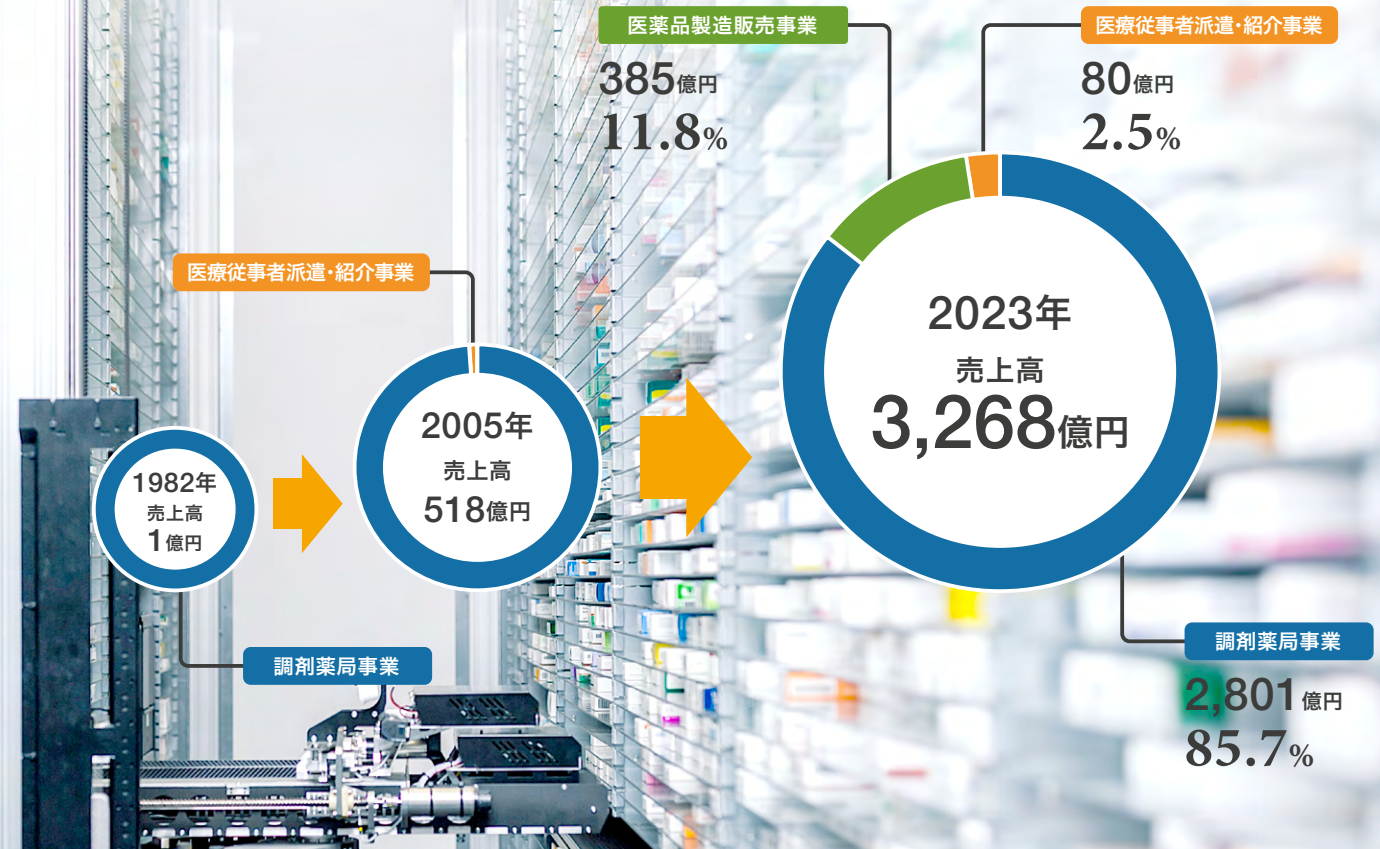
医薬品製造販売事業

385億円
11.8%

医療従事者派遣・紹介事業

80億円
2.5%

医療従事者派遣・紹介事業

2023年
売上高
3,268億円

2005年
売上高
518億円

1982年
売上高
1億円

調剤薬局事業

調剤薬局事業

2,801億円
85.7%